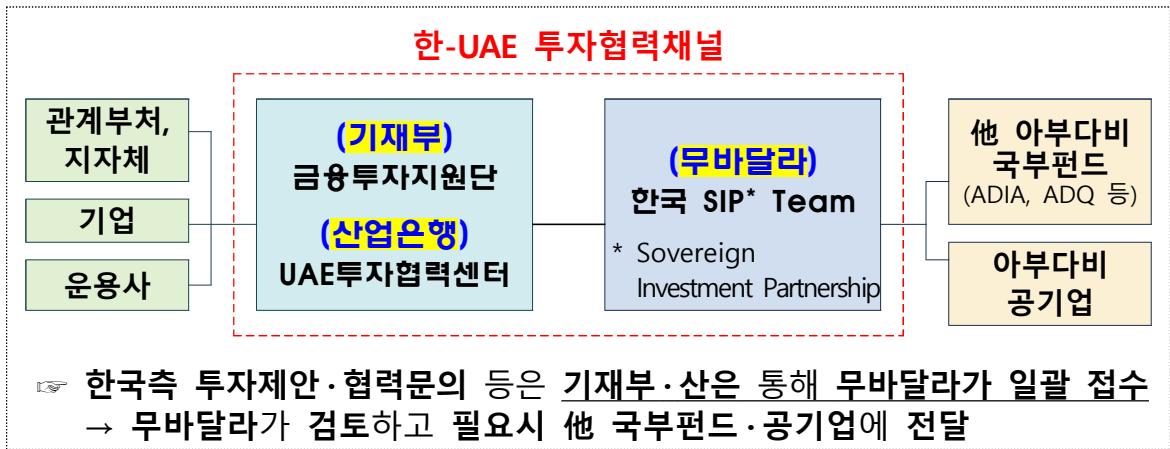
한-UAE 투자협력채널

관계부처, 지자체

기업

운용사

(기재부)
금융투자지원단

(산업은행)
UAE투자협력센터

(무바달라)
한국 SIP* Team

* Sovereign Investment Partnership

他 아부다비 국부펀드
(ADIA, ADQ 등)

아부다비 공기업

☞ 한국측 투자제안·협력문의 등은 기재부·산은 통해 무바달라가 일괄 접수
→ 무바달라가 검토하고 필요시 他 국부펀드·공기업에 전달